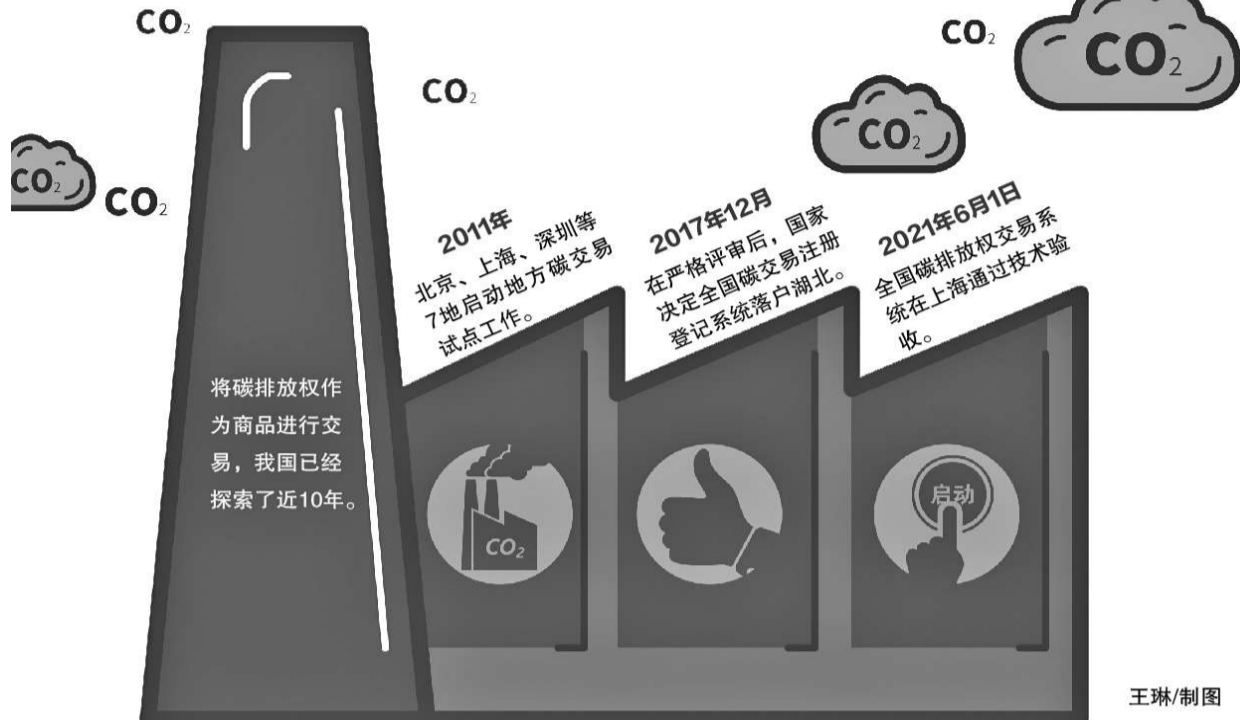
$CO_2$

$CO_2$

$CO_2$

$CO_2$

$CO_2$

$CO_2$

$CO_2$

2011年
北京、上海、深圳等7地启动地方碳交易试点工作。

2017年12月
在严格评审后，国家决定全国碳交易注册登记系统落户湖北。

2021年6月1日
全国碳排放权交易系统在上海通过技术验收。

将碳排放权作为商品进行交易，我国已经探索了近10年。

$CO_2$

启动

王琳/制图